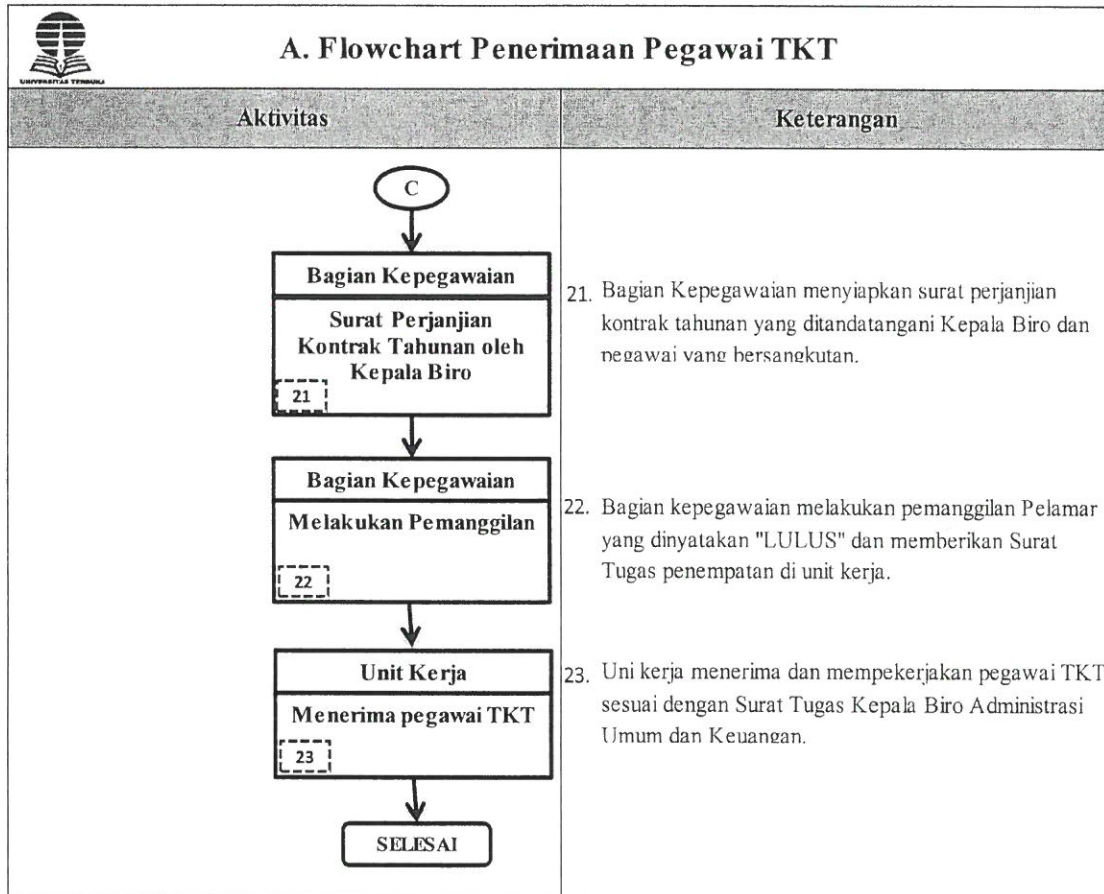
UNIVERSITAS TERBUKA

A. Flowchart Penerimaan Pegawai TKT

| Aktivitas | Keterangan |
|---|---|
| C | |
| Bagian Kepegawaian<br>Surat Perjanjian Kontrak Tahunan oleh Kepala Biro<br>21 | 21. Bagian Kepegawaian menyiapkan surat perjanjian kontrak tahunan yang ditandatangani Kepala Biro dan pegawai yang bersangkutan. |
| Bagian Kepegawaian<br>Melakukan Pemanggilan<br>22 | 22. Bagian kepegawaian melakukan pemanggilan Pelamar yang dinyatakan "LULUS" dan memberikan Surat Tugas penempatan di unit kerja. |
| Unit Kerja<br>Menerima pegawai TKT<br>23 | 23. Uni kerja menerima dan mempekerjakan pegawai TKT sesuai dengan Surat Tugas Kepala Biro Administrasi Umum dan Keuangan. |
| SELESAI | |